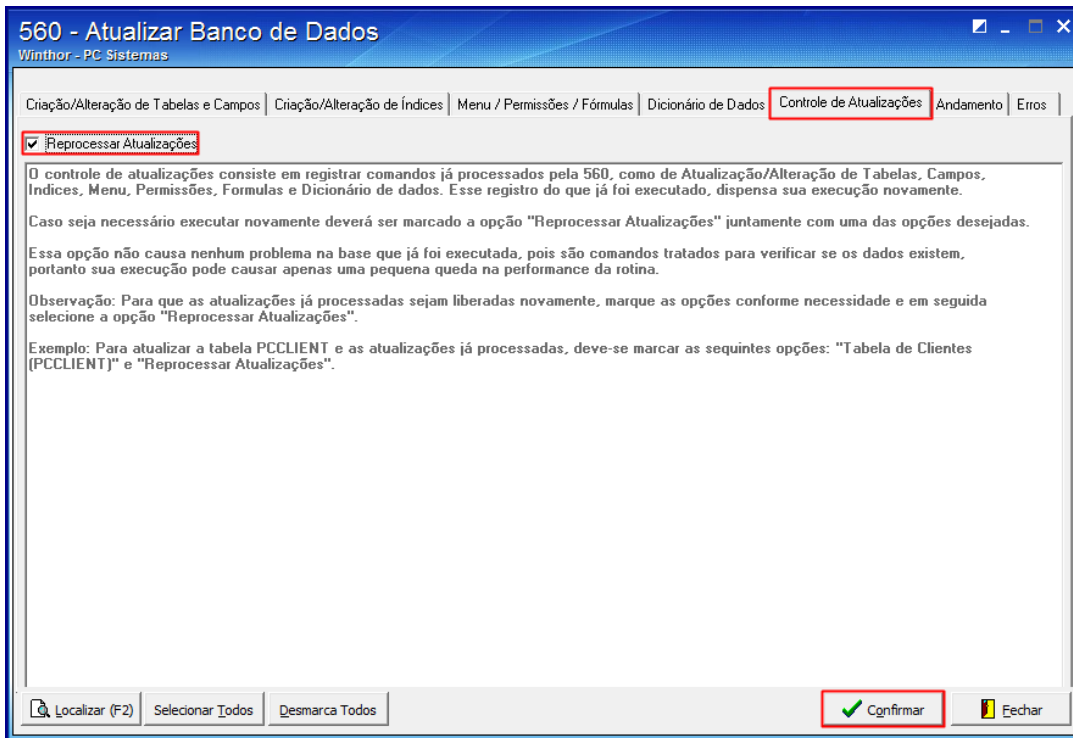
560 - Atualizar Banco de Dados
Winthor - PC Sistemas

Criação/Alteração de Tabelas e Campos | Criação/Alteração de Índices | Menu / Permissões / Fórmulas | Dicionário de Dados | Controle de Atualizações | Andamento | Erros

Reprocessar Atualizações

O controle de atualizações consiste em registrar comandos já processados pela 560, como de Atualização/Alteração de Tabelas, Campos, Indices, Menu, Permissões, Formulas e Dicionário de dados. Esse registro do que já foi executado, dispensa sua execução novamente.

Caso seja necessário executar novamente deverá ser marcado a opção "Reprocessar Atualizações" juntamente com uma das opções desejadas.

Essa opção não causa nenhum problema na base que já foi executada, pois são comandos tratados para verificar se os dados existem, portanto sua execução pode causar apenas uma pequena queda na performance da rotina.

Observação: Para que as atualizações já processadas sejam liberadas novamente, marque as opções conforme necessidade e em seguida selecione a opção "Reprocessar Atualizações".

Exemplo: Para atualizar a tabela PCCLIENT e as atualizações já processadas, deve-se marcar as seguintes opções: "Tabela de Clientes (PCCLIENT)" e "Reprocessar Atualizações".

Localizar (F2) | Selecionar Todos | Desmarca Todos | Confirmar | Fechar